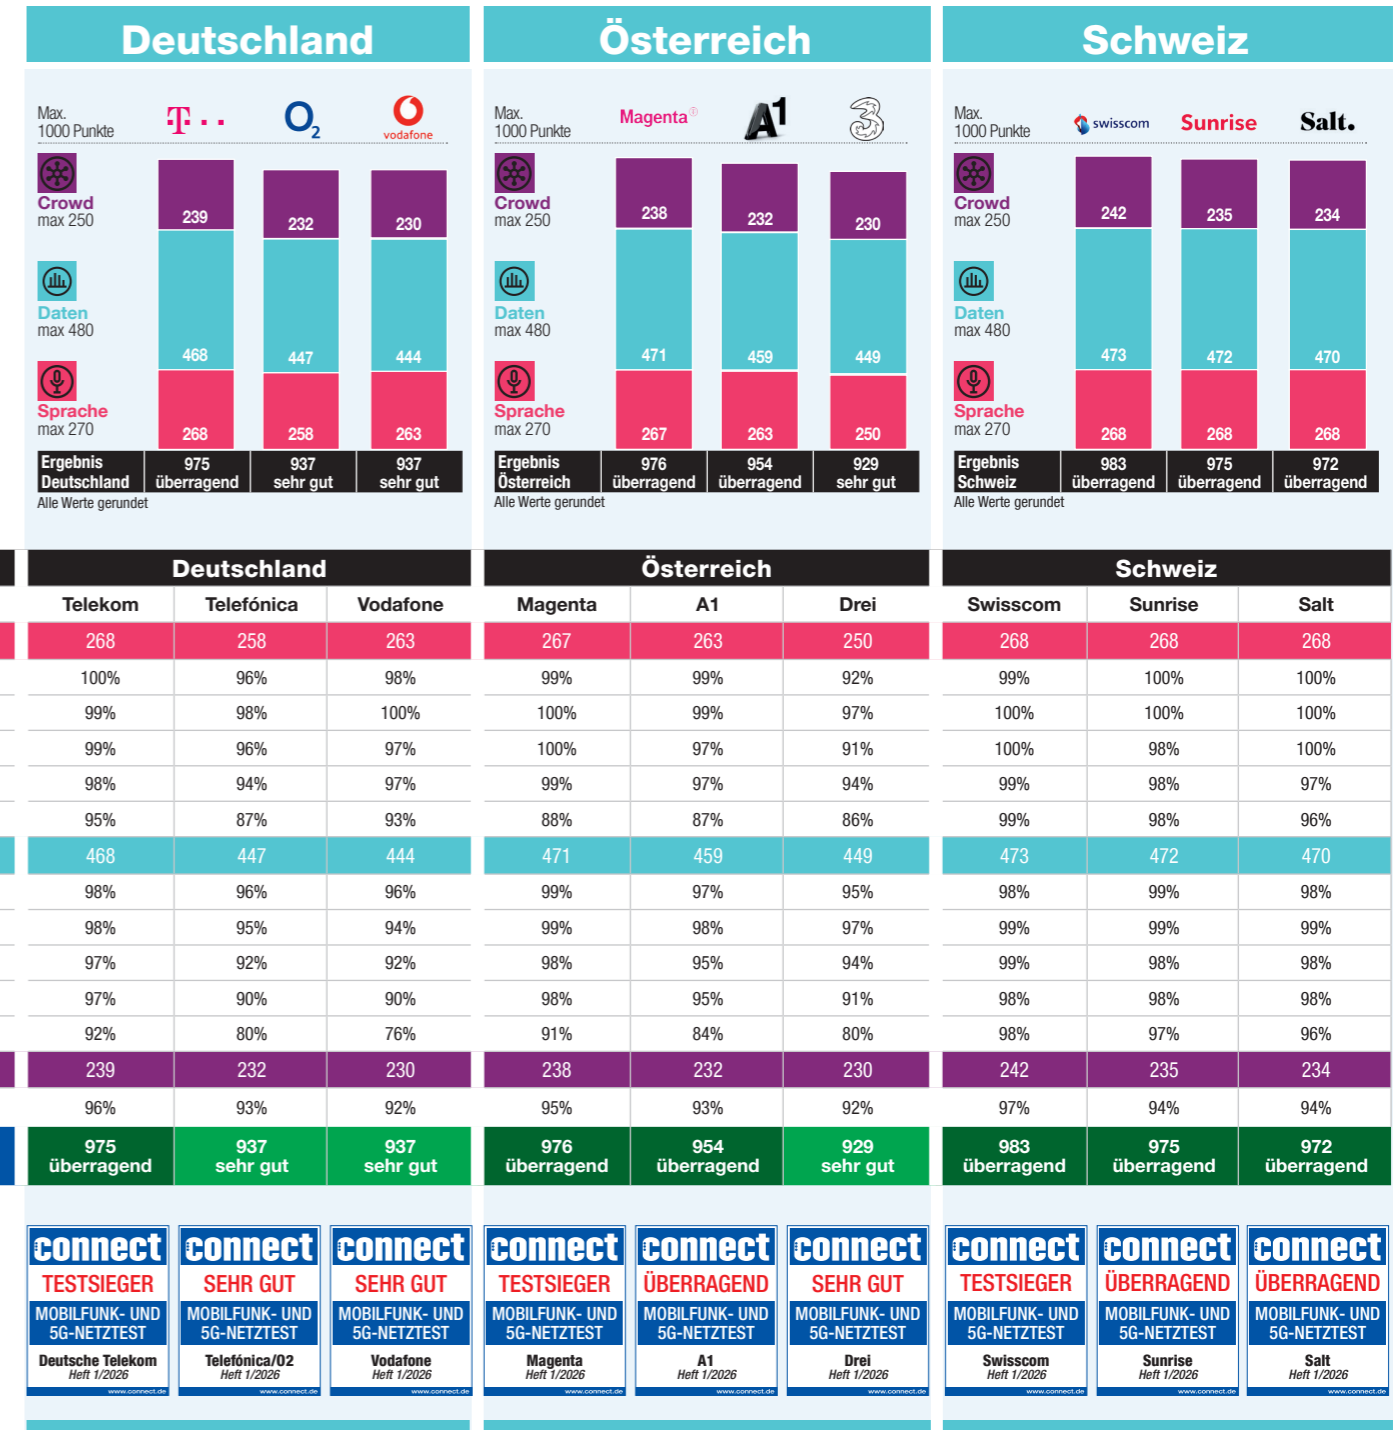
Deutschland

Max. 1000 Punkte

T · · O2 vodafone

Crowd max 250
Daten max 480
Sprache max 270

| | | | |
|---|---|---|---|
| Crowd | 239 | 232 | 230 |
| Daten | 468 | 447 | 444 |
| Sprache | 268 | 258 | 263 |
| Ergebnis Deutschland | 975 überragend | 937 sehr gut | 937 sehr gut |

Alle Werte gerundet

Österreich

Max. 1000 Punkte

Magenta A1 3

Crowd max 250
Daten max 480
Sprache max 270

| | | | |
|---|---|---|---|
| Crowd | 238 | 232 | 230 |
| Daten | 471 | 459 | 449 |
| Sprache | 267 | 263 | 250 |
| Ergebnis Österreich | 976 überragend | 954 überragend | 929 sehr gut |

Alle Werte gerundet

Schweiz

Max. 1000 Punkte

swisscom Sunrise Salt.

Crowd max 250
Daten max 480
Sprache max 270

| | | | |
|---|---|---|---|
| Crowd | 242 | 235 | 234 |
| Daten | 473 | 472 | 470 |
| Sprache | 268 | 268 | 268 |
| Ergebnis Schweiz | 983 überragend | 975 überragend | 972 überragend |

Alle Werte gerundet

| Deutschland | | | Österreich | | | Schweiz | | |
|---|---|---|---|---|---|---|---|---|
| Telekom | Telefónica | Vodafone | Magenta | A1 | Drei | Swisscom | Sunrise | Salt |
| 268 | 258 | 263 | 267 | 263 | 250 | 268 | 268 | 268 |
| 100% | 96% | 98% | 99% | 99% | 92% | 99% | 100% | 100% |
| 99% | 98% | 100% | 100% | 99% | 97% | 100% | 100% | 100% |
| 99% | 96% | 97% | 100% | 97% | 91% | 100% | 98% | 100% |
| 98% | 94% | 97% | 99% | 97% | 94% | 99% | 98% | 97% |
| 95% | 87% | 93% | 88% | 87% | 86% | 99% | 98% | 96% |
| 468 | 447 | 444 | 471 | 459 | 449 | 473 | 472 | 470 |
| 98% | 96% | 96% | 99% | 97% | 95% | 98% | 99% | 98% |
| 98% | 95% | 94% | 99% | 98% | 97% | 99% | 99% | 99% |
| 97% | 92% | 92% | 98% | 95% | 94% | 99% | 98% | 98% |
| 97% | 90% | 90% | 98% | 95% | 91% | 98% | 98% | 98% |
| 92% | 80% | 76% | 91% | 84% | 80% | 98% | 97% | 96% |
| 239 | 232 | 230 | 238 | 232 | 230 | 242 | 235 | 234 |
| 96% | 93% | 92% | 95% | 93% | 92% | 97% | 94% | 94% |
| 975 überragend | 937 sehr gut | 937 sehr gut | 976 überragend | 954 überragend | 929 sehr gut | 983 überragend | 975 überragend | 972 überragend |

connect TESTSIEGER MOBILFUNK- UND 5G-NETZTEST Deutsche Telekom Heft 1/2026 www.connect.de

connect SEHR GUT MOBILFUNK- UND 5G-NETZTEST Telefónica/O2 Heft 1/2026 www.connect.de

connect SEHR GUT MOBILFUNK- UND 5G-NETZTEST Vodafone Heft 1/2026 www.connect.de

connect TESTSIEGER MOBILFUNK- UND 5G-NETZTEST Magenta Heft 1/2026 www.connect.de

connect ÜBERRAGEND MOBILFUNK- UND 5G-NETZTEST A1 Heft 1/2026 www.connect.de

connect SEHR GUT MOBILFUNK- UND 5G-NETZTEST Drei Heft 1/2026 www.connect.de

connect TESTSIEGER MOBILFUNK- UND 5G-NETZTEST Swisscom Heft 1/2026 www.connect.de

connect ÜBERRAGEND MOBILFUNK- UND 5G-NETZTEST Sunrise Heft 1/2026 www.connect.de

connect ÜBERRAGEND MOBILFUNK- UND 5G-NETZTEST Salt Heft 1/2026 www.connect.de